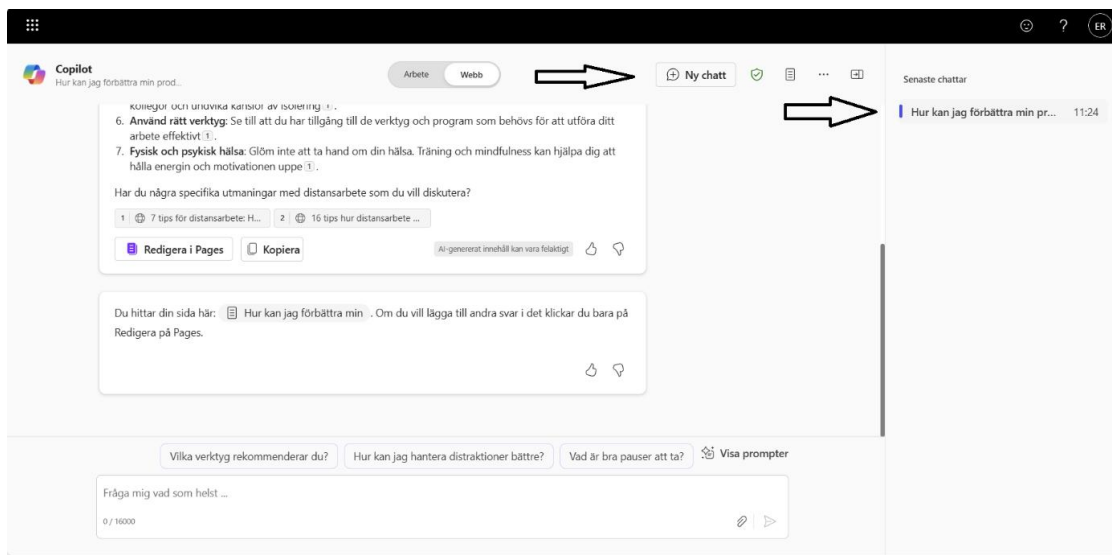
ER

Copilot
Hur kan jag förbättra min prod...

Arbete Webb

Ny chatt

Senaste chattar

Hur kan jag förbättra min pr... 11:24

kollegor och undvika känslor av isolering 1.

6. **Använd rätt verktyg**: Se till att du har tillgång till de verktyg och program som behövs för att utföra ditt arbete effektivt 1.

7. **Fysisk och psykisk hälsa**: Glöm inte att ta hand om din hälsa. Träning och mindfulness kan hjälpa dig att hålla energin och motivationen uppe 1.

Har du några specifika utmaningar med distansarbete som du vill diskutera?

1 7 tips för distansarbete: H... 2 16 tips hur distansarbete ...

Redigera i Pages Kopiera

AI-genererat innehåll kan vara felaktigt

Du hittar din sida här: Hur kan jag förbättra min . Om du vill lägga till andra svar i det klickar du bara på Redigera på Pages.

Vilka verktyg rekommenderar du? Hur kan jag hantera distraktioner bättre? Vad är bra pauser att ta? Visa prompter

Fråga mig vad som helst ...

0 / 16000